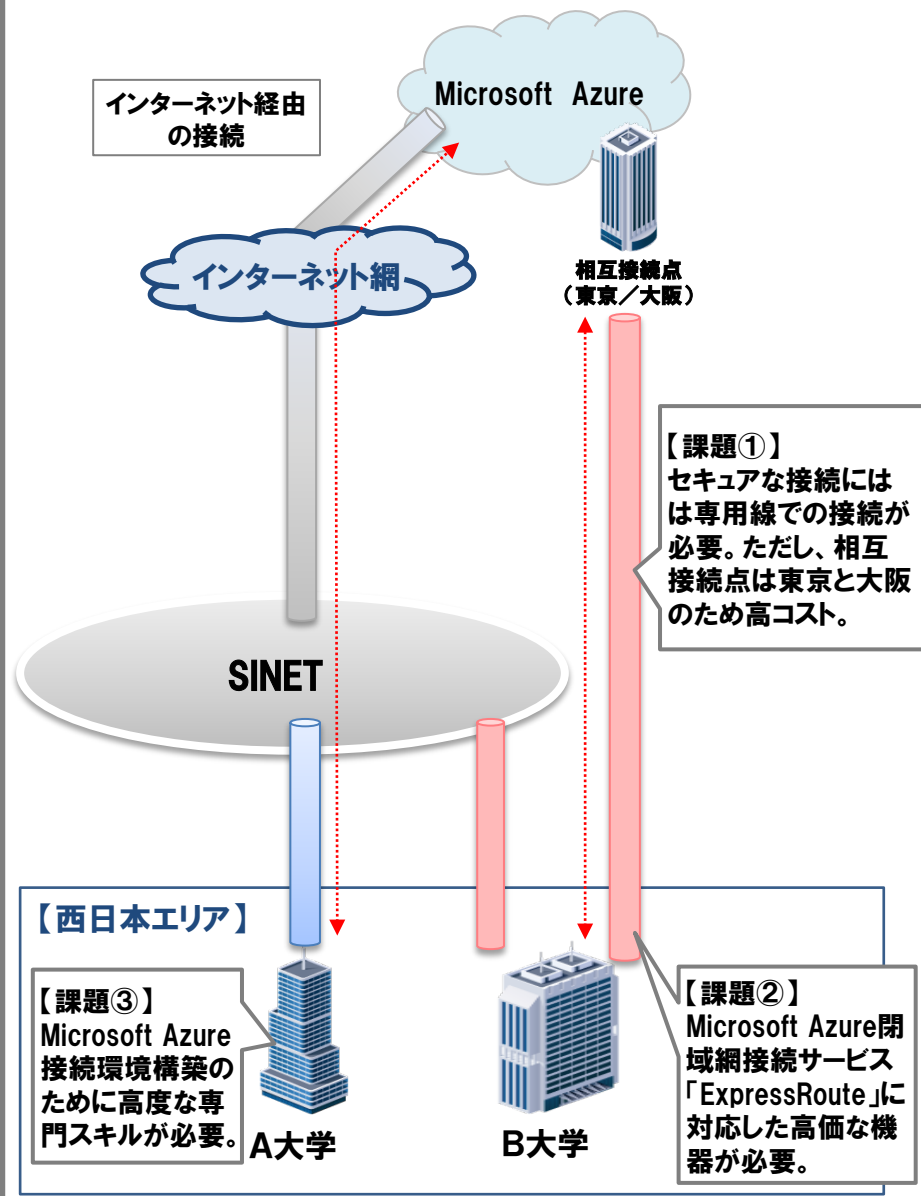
インターネット経由の接続

Microsoft Azure

インターネット網

相互接続点
（東京／大阪）

【課題①】
セキュアな接続にはは専用線での接続が必要。ただし、相互接続点は東京と大阪のため高コスト。

SINET

【西日本エリア】

【課題③】
Microsoft Azure接続環境構築のために高度な専門スキルが必要。

A大学

B大学

【課題②】
Microsoft Azure閉域網接続サービス「ExpressRoute」に対応した高価な機器が必要。